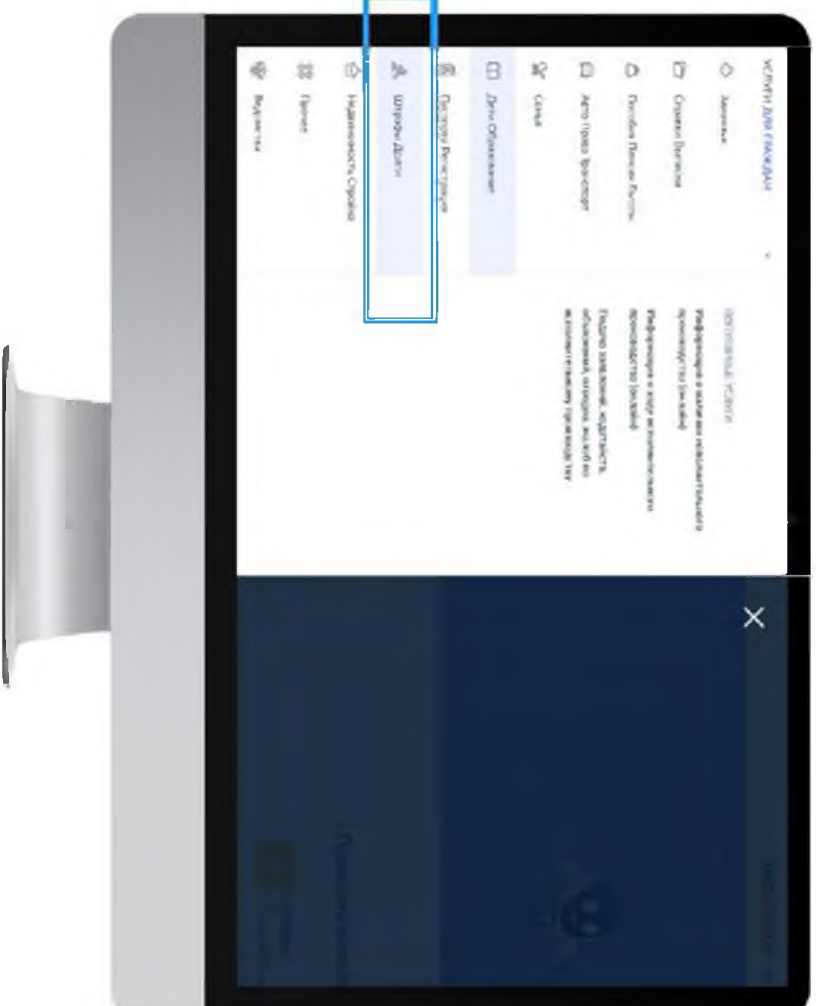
УСЛУГИ ДЛЯ ГРАЖДАН

Законные

Строение Вечное

Пособия Личные Риски

Авто Права Транспорт

Семья

Дети Образование

Паспорта Регистрация

Штрафы Долги

Недвижимость Стройка

Прочее

Вредствие

ПОПУЛЯРНЫЕ УСЛУГИ

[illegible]

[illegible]

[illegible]